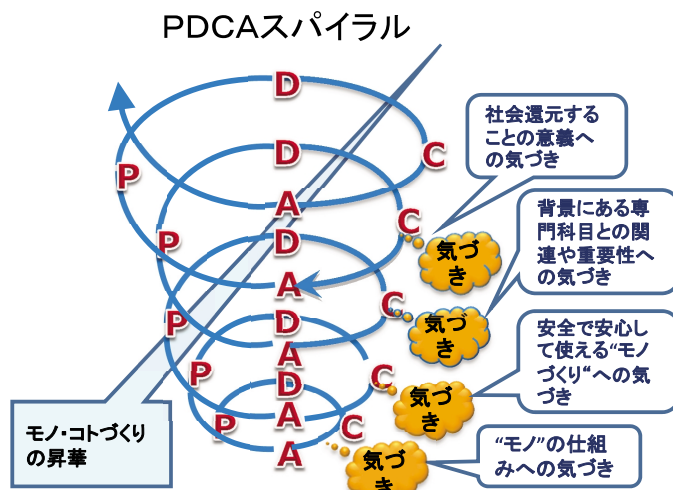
PDCAスパイラル

D

P

D

C

A

C

P

D

A

C

P

D

A

P

D

A

C

P

A

C

A

社会還元することの意義への気づき

背景にある専門科目との関連や重要性への気づき

安全で安心して使える"モノづくり"への気づき

"モノ"の仕組みへの気づき

気づき

気づき

気づき

気づき

モノ・コトづくりの昇華